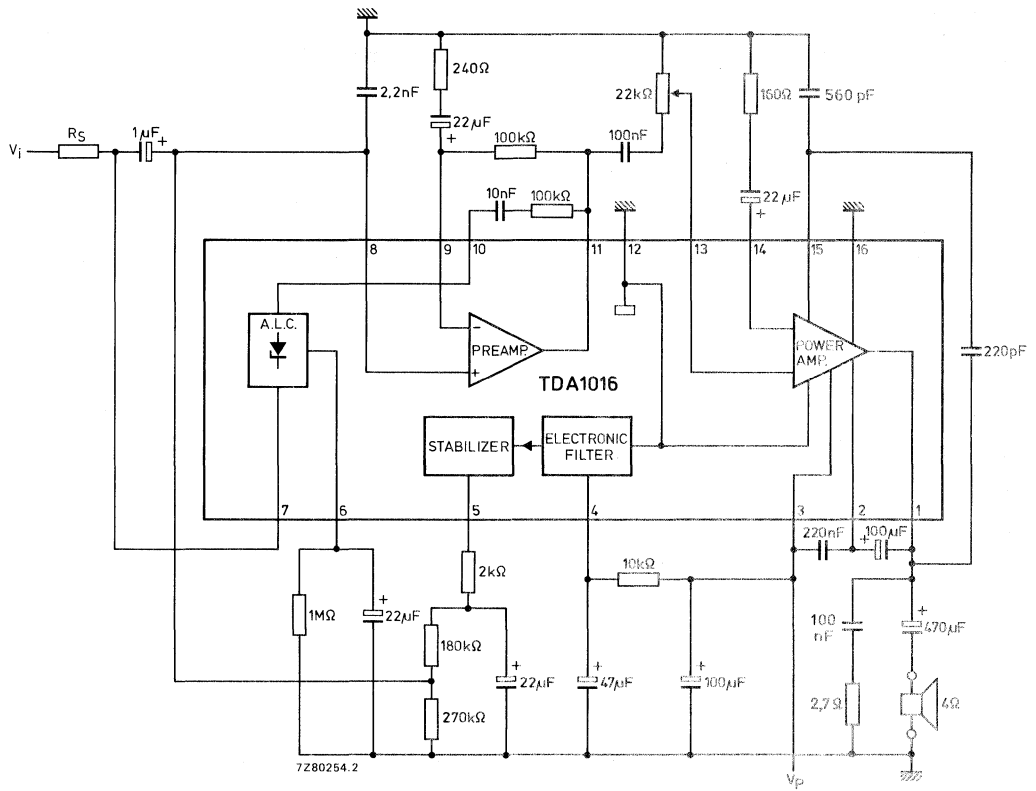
$V_i$ $R_S$ $1\mu F$ + 2,2nF 240Ω 22μF + 100kΩ 100nF 22kΩ 160Ω 560 pF 22μF + 10nF 100kΩ

8 9 10 11 12 13 14 15 16

A.L.C.

− PREAMP. +

TDA1016

POWER AMP

220pF

STABILIZER

ELECTRONIC FILTER

7 6 5 4 3 2 1

220nF + 100μF

2kΩ

10kΩ

1MΩ + 22μF 180kΩ + 22μF + 47μF + 100μF 100 nF + 470μF

270kΩ 2,7 Ω 4Ω

7Z80254.2

$V_P$